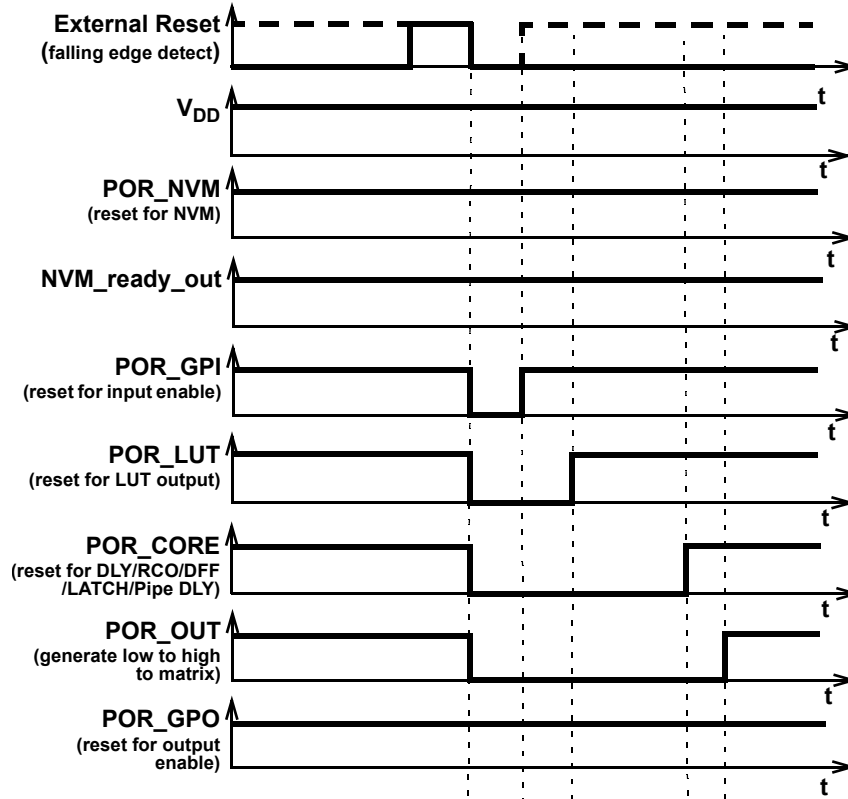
External Reset
(falling edge detect)

$V_{DD}$

t

t

POR_NVM
(reset for NVM)

t

NVM_ready_out

t

POR_GPI
(reset for input enable)

t

POR_LUT
(reset for LUT output)

t

POR_CORE
(reset for DLY/RCO/DFF /LATCH/Pipe DLY)

t

POR_OUT
(generate low to high to matrix)

t

POR_GPO
(reset for output enable)

t